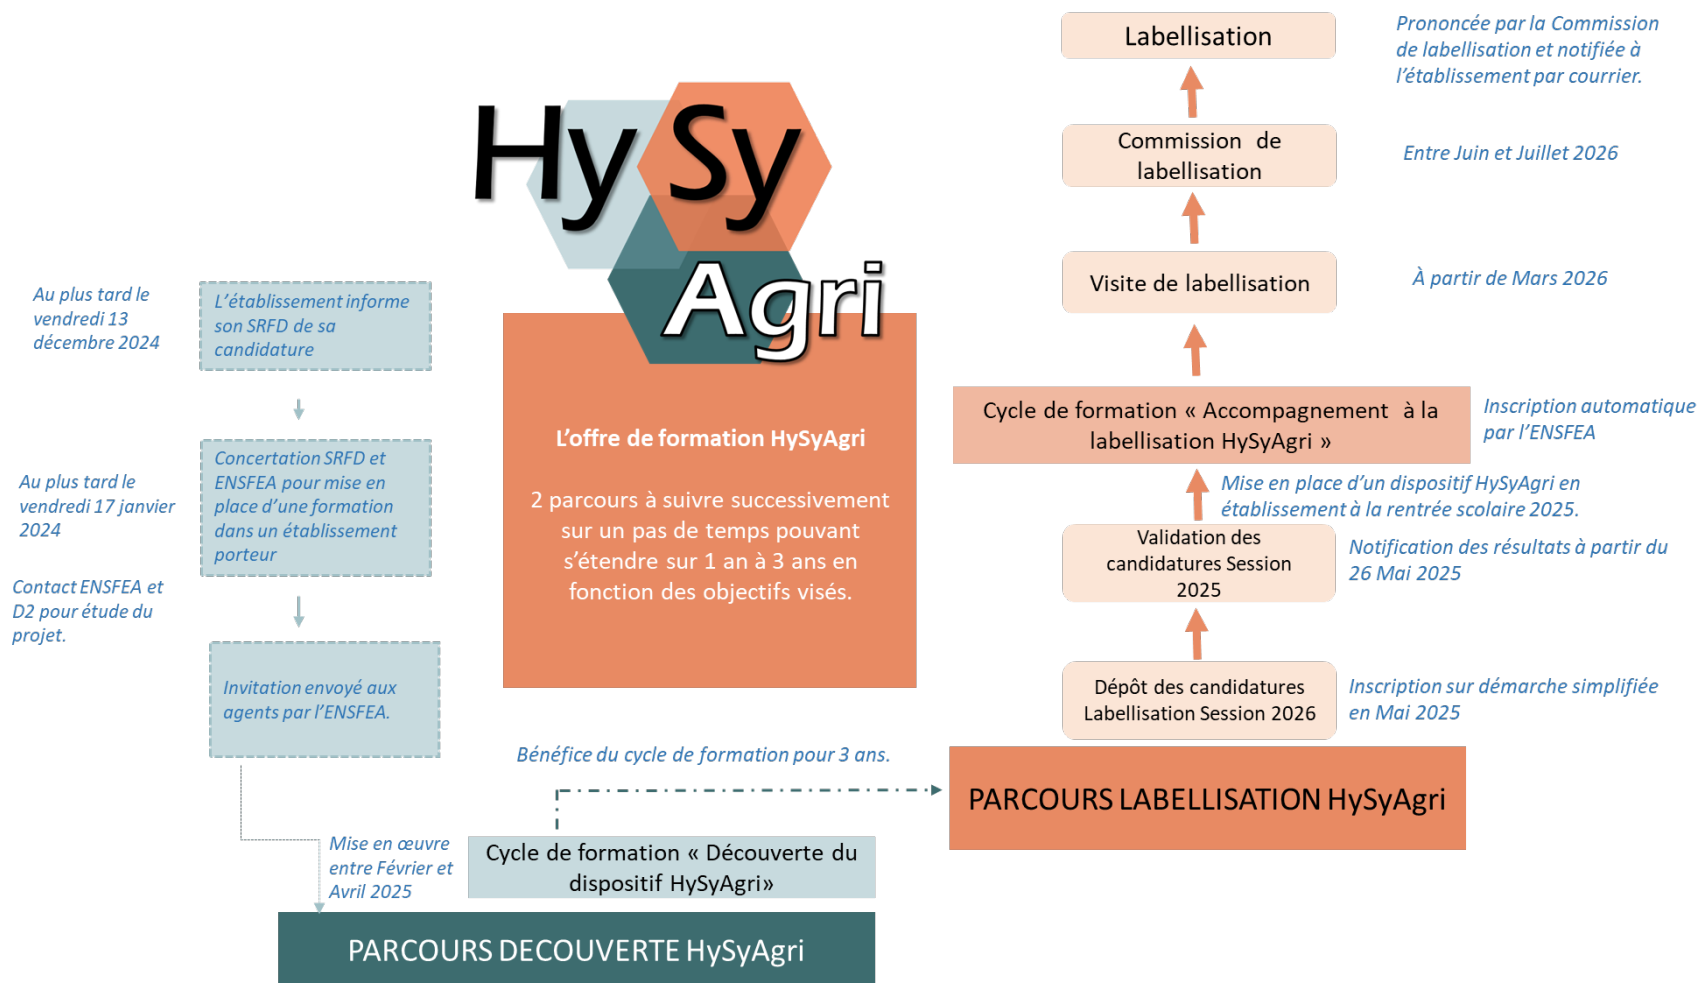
Hy Sy Agri

L’offre de formation HySyAgri

2 parcours à suivre successivement sur un pas de temps pouvant s’étendre sur 1 an à 3 ans en fonction des objectifs visés.

Au plus tard le vendredi 13 décembre 2024

L’établissement informe son SRFD de sa candidature

Au plus tard le vendredi 17 janvier 2024

Concertation SRFD et ENSFEA pour mise en place d’une formation dans un établissement porteur

Contact ENSFEA et D2 pour étude du projet.

Invitation envoyé aux agents par l’ENSFEA.

Mise en œuvre entre Février et Avril 2025

Cycle de formation « Découverte du dispositif HySyAgri»

PARCOURS DECOUVERTE HySyAgri

Bénéfice du cycle de formation pour 3 ans.

Labellisation

Prononcée par la Commission de labellisation et notifiée à l’établissement par courrier.

Commission de labellisation

Entre Juin et Juillet 2026

Visite de labellisation

À partir de Mars 2026

Cycle de formation « Accompagnement à la labellisation HySyAgri »

Inscription automatique par l’ENSFEA

Mise en place d’un dispositif HySyAgri en établissement à la rentrée scolaire 2025.

Validation des candidatures Session 2025

Notification des résultats à partir du 26 Mai 2025

Dépôt des candidatures Labellisation Session 2026

Inscription sur démarche simplifiée en Mai 2025

PARCOURS LABELLISATION HySyAgri